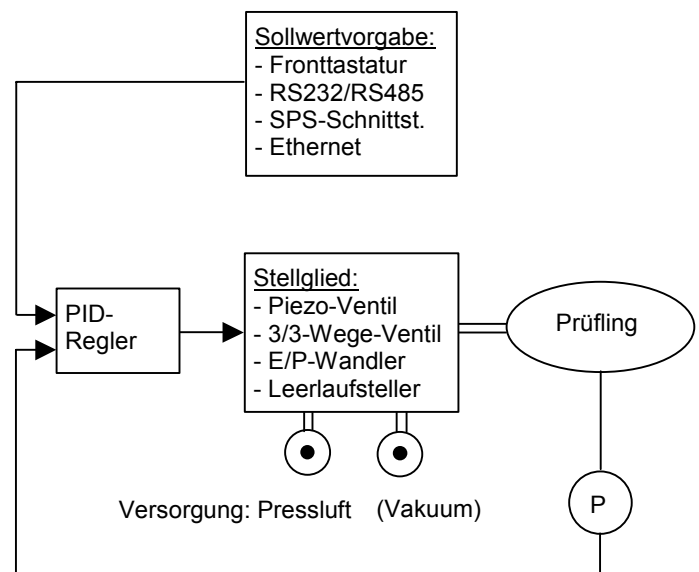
Sollwertvorgabe:
- Fronttastatur
- RS232/RS485
- SPS-Schnittst.
- Ethernet

PID-Regler

Stellglied:
- Piezo-Ventil
- 3/3-Wege-Ventil
- E/P-Wandler
- Leerlaufsteller

Prüfling

Versorgung: Pressluft (Vakuum)

P